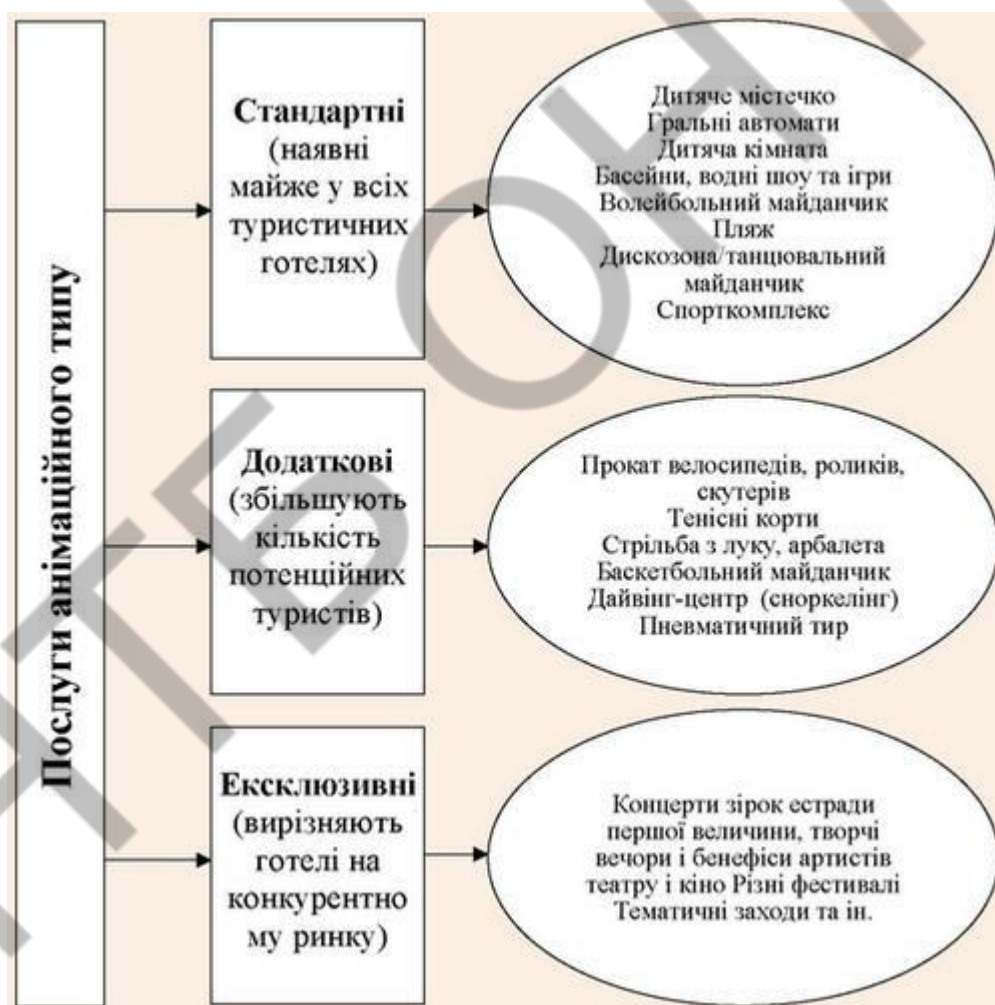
Послуги анімаційного типу

Стандартні (наявні майже у всіх туристичних готелях)

Дитяче містечко
Гральні автомати
Дитяча кімната
Басейни, водні шоу та ігри
Волейбольний майданчик
Пляж
Дискозона/танцювальний майданчик
Спорткомплекс

Додаткові (збільшують кількість потенційних туристів)

Прокат велосипедів, роликів, скутерів
Тенісні корти
Стрільба з луку, арбалета
Баскетбольний майданчик
Дайвінг-центр (снеркелінг)
Пневматичний тир

Ексклюзивні (вирізняють готелі на конкурентно му ринку)

Концерти зірок естради першої величини, творчі вечори і бенефіси артистів театру і кіно Різні фестивалі
Тематичні заходи та ін.